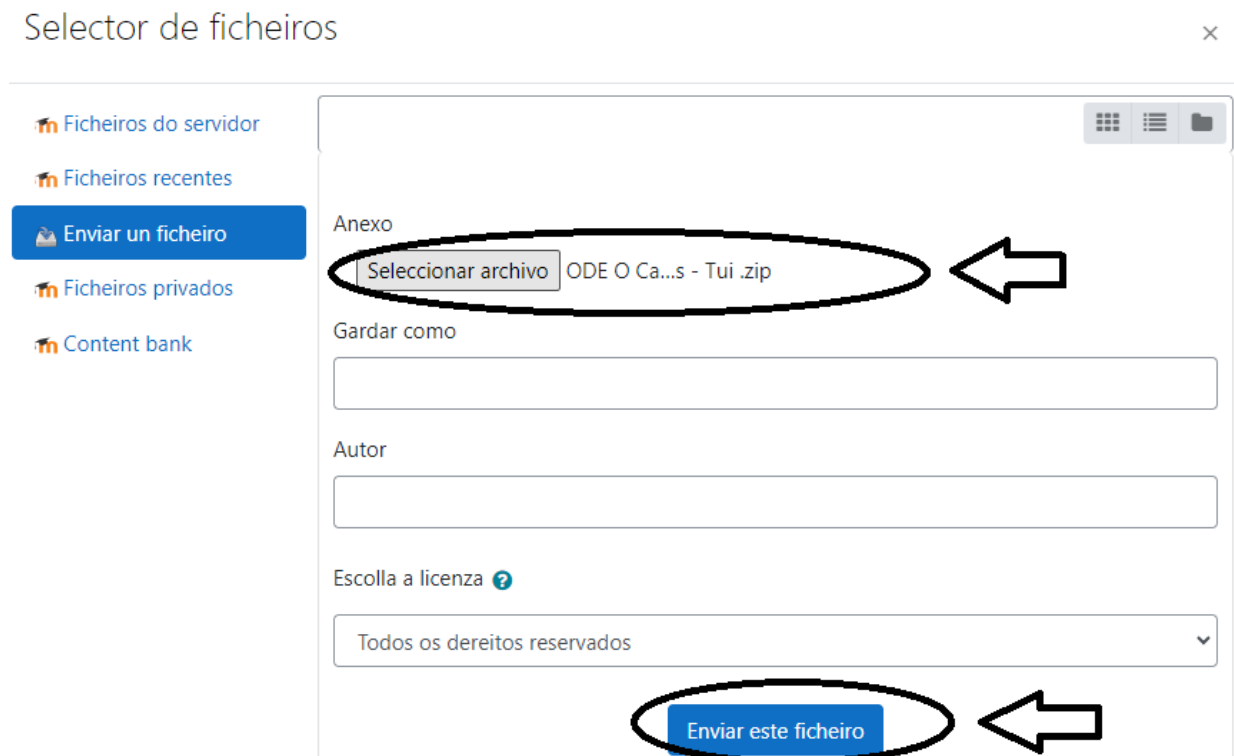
Selector de ficheiros

×

Ficheiros do servidor

Ficheiros recentes

Enviar un ficheiro

Ficheiros privados

Content bank

Anexo

Seleccionar archivo ODE O Ca...s - Tui .zip

Gardar como

Autor

Escolla a licenza

Todos os dereitos reservados

Enviar este ficheiro